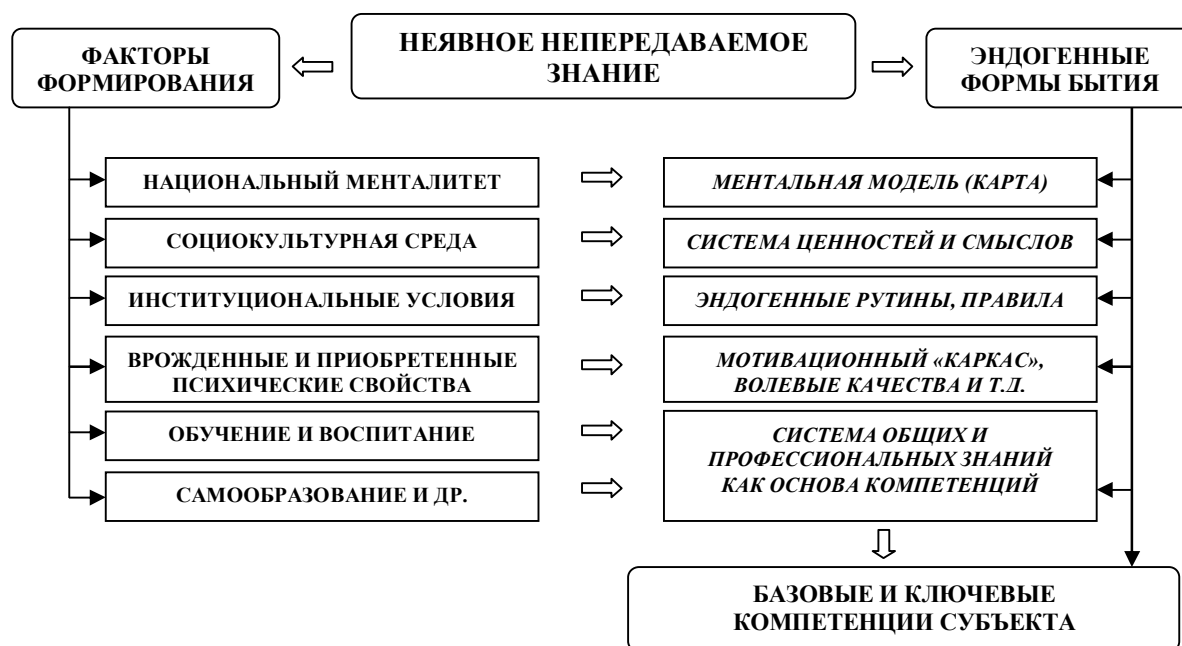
ФАКТОРЫ ФОРМИРОВАНИЯ

НЕЯВНОЕ НЕПЕРЕДАВАЕМОЕ ЗНАНИЕ

ЭНДОГЕННЫЕ ФОРМЫ БЫТИЯ

НАЦИОНАЛЬНЫЙ МЕНТАЛИТЕТ

МЕНТАЛЬНАЯ МОДЕЛЬ (КАРТА)

СОЦИОКУЛЬТУРНАЯ СРЕДА

СИСТЕМА ЦЕННОСТЕЙ И СМЫСЛОВ

ИНСТИТУЦИОНАЛЬНЫЕ УСЛОВИЯ

ЭНДОГЕННЫЕ РУТИНЫ, ПРАВИЛА

ВРОЖДЕННЫЕ И ПРИОБРЕТЕННЫЕ ПСИХИЧЕСКИЕ СВОЙСТВА

МОТИВАЦИОННЫЙ «КАРКАС», ВОЛЕВЫЕ КАЧЕСТВА И Т.Д.

ОБУЧЕНИЕ И ВОСПИТАНИЕ

САМООБРАЗОВАНИЕ И ДР.

СИСТЕМА ОБЩИХ И ПРОФЕССИОНАЛЬНЫХ ЗНАНИЙ КАК ОСНОВА КОМПЕТЕНЦИЙ

БАЗОВЫЕ И КЛЮЧЕВЫЕ КОМПЕТЕНЦИИ СУБЪЕКТА